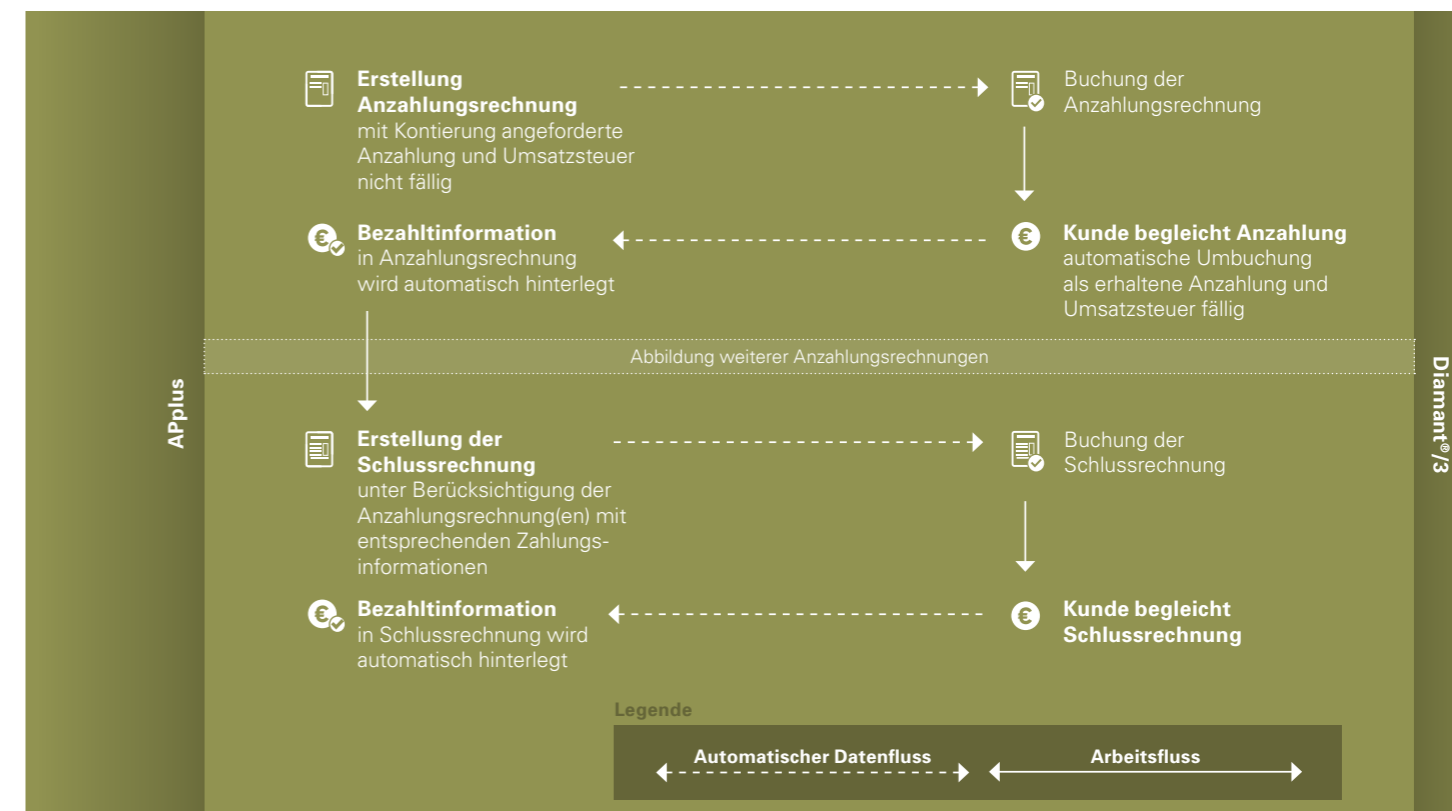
APplus

Erstellung Anzahlungsrechnung
mit Kontierung angeforderte Anzahlung und Umsatzsteuer nicht fällig

Buchung der Anzahlungsrechnung

Bezahltinformation
in Anzahlungsrechnung wird automatisch hinterlegt

Kunde begleicht Anzahlung
automatische Umbuchung als erhaltene Anzahlung und Umsatzsteuer fällig

Abbildung weiterer Anzahlungsrechnungen

Erstellung der Schlussrechnung
unter Berücksichtigung der Anzahlungsrechnung(en) mit entsprechenden Zahlungsinformationen

Buchung der Schlussrechnung

Bezahltinformation
in Schlussrechnung wird automatisch hinterlegt

Kunde begleicht Schlussrechnung

Legende

Automatischer Datenfluss

Arbeitsfluss

Diamant®/3